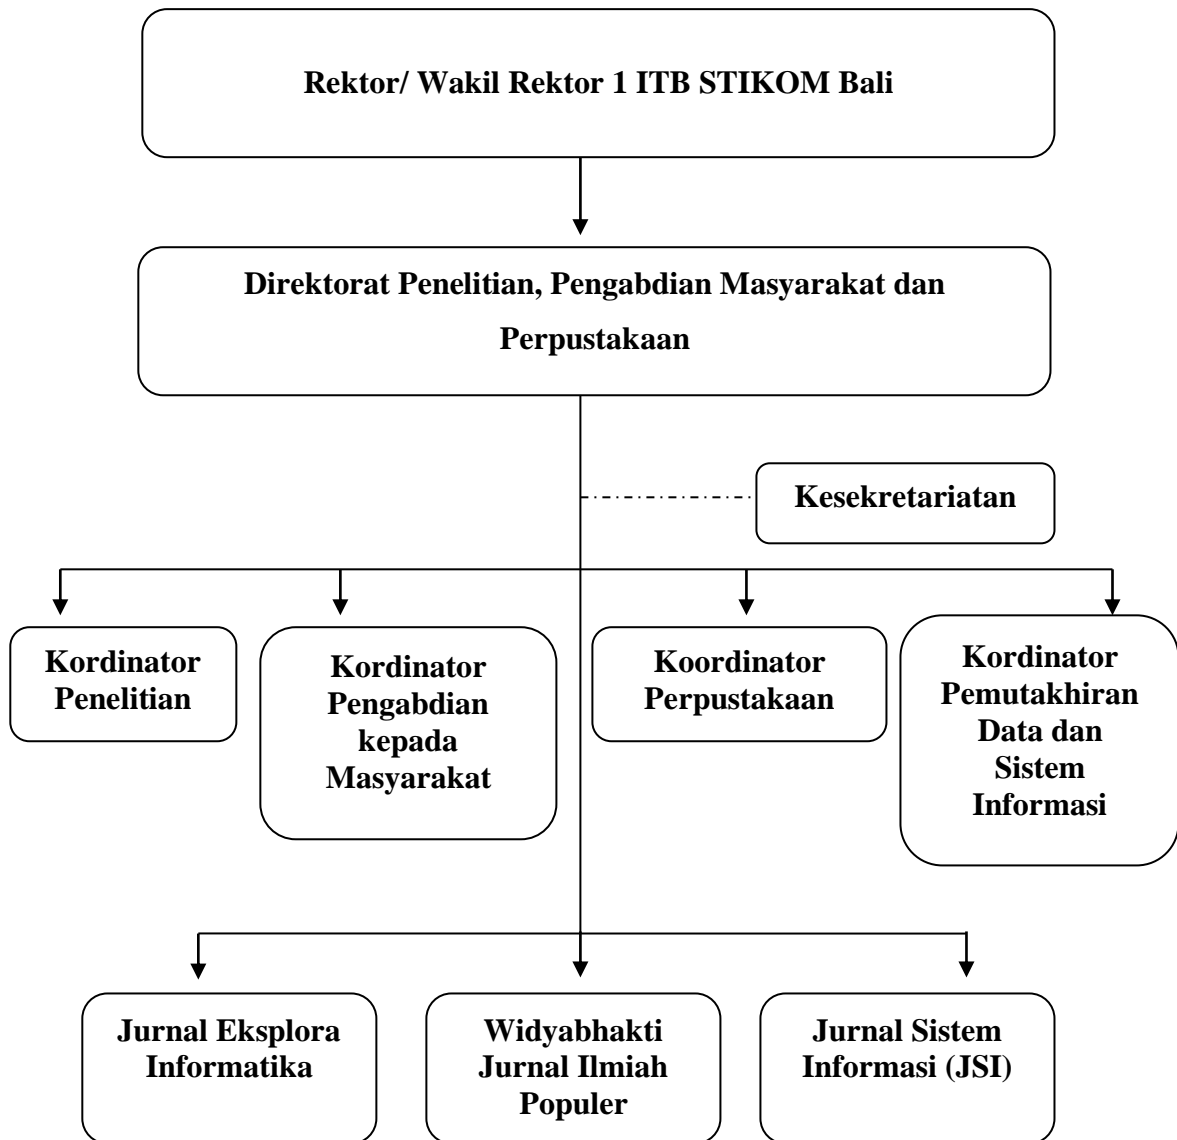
Rektor/ Wakil Rektor 1 ITB STIKOM Bali

Direktorat Penelitian, Pengabdian Masyarakat dan Perpustakaan

Kesekretariatan

Kordinator Penelitian

Kordinator Pengabdian kepada Masyarakat

Koordinator Perpustakaan

Kordinator Pemutakhiran Data dan Sistem Informasi

Jurnal Eksplora Informatika

Widyabhakti Jurnal Ilmiah Populer

Jurnal Sistem Informasi (JSI)